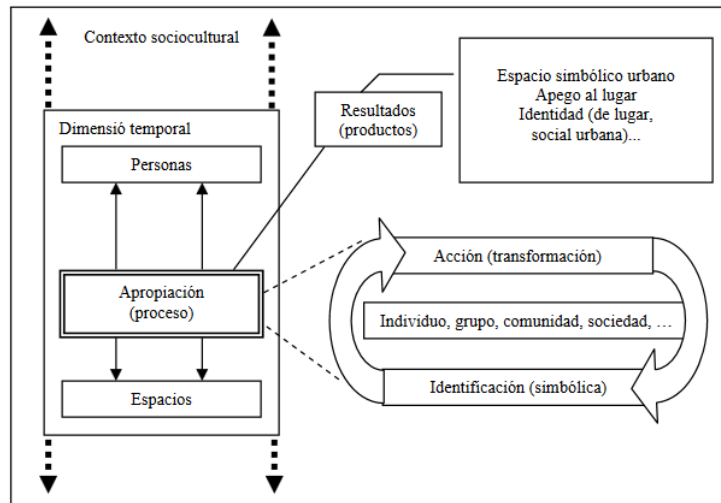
Contexto sociocultural

Dimensió temporal

Personas

Apropiación
(proceso)

Espacios

Resultados
(productos)

Espacio simbólico urbano
Apego al lugar
Identidad (de lugar, social urbana)...

Acción (transformación)

Individuo, grupo, comunidad, sociedad, …

Identificación (simbólica)